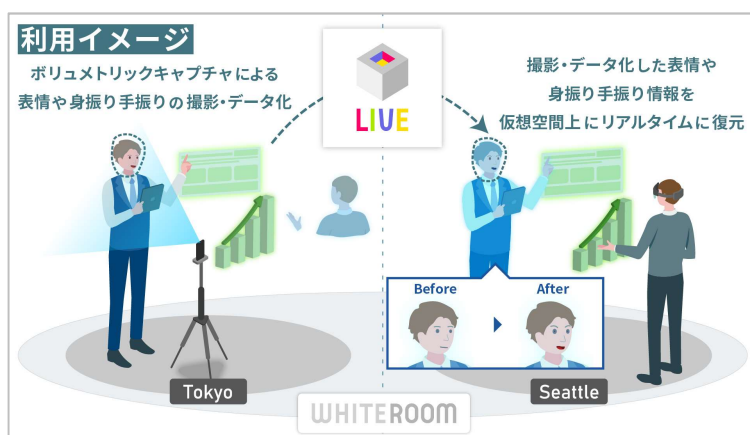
利用イメージ

ボリュメトリックキャプチャによる表情や身振り手振りの撮影・データ化

LIVE

撮影・データ化した表情や身振り手振り情報を仮想空間上にリアルタイムに復元

Before

After

Tokyo

Seattle

WHITEROOM